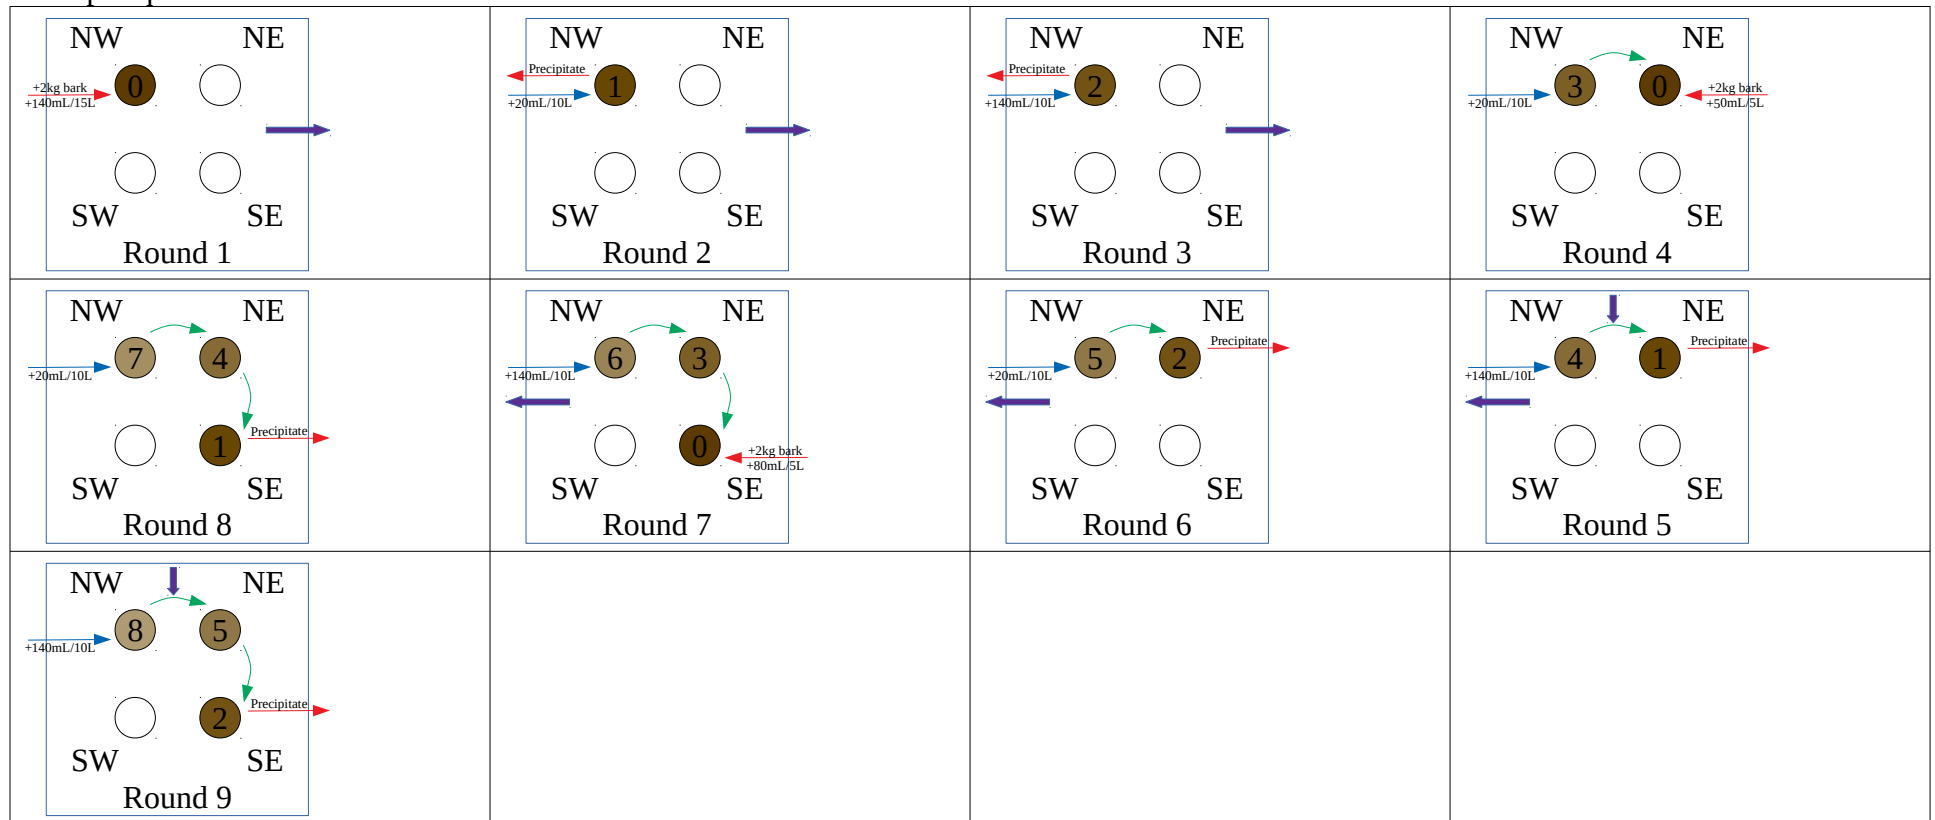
| NW NE +2kg bark +140mL/15L 0 SW SE Round 1 | NW NE Precipitate +20mL/10L 1 SW SE Round 2 | NW NE Precipitate +140mL/10L 2 SW SE Round 3 | NW NE +20mL/10L 3 0 +2kg bark +50mL/5L SW SE Round 4 |
|---|---|---|---|
| NW NE +20mL/10L 7 4 1 Precipitate SW SE Round 8 | NW NE +140mL/10L 6 3 0 +2kg bark +80mL/5L SW SE Round 7 | NW NE +20mL/10L 5 2 Precipitate SW SE Round 6 | NW NE +140mL/10L 4 1 Precipitate SW SE Round 5 |
| NW NE +140mL/10L 8 5 2 Precipitate SW SE Round 9 | | | |